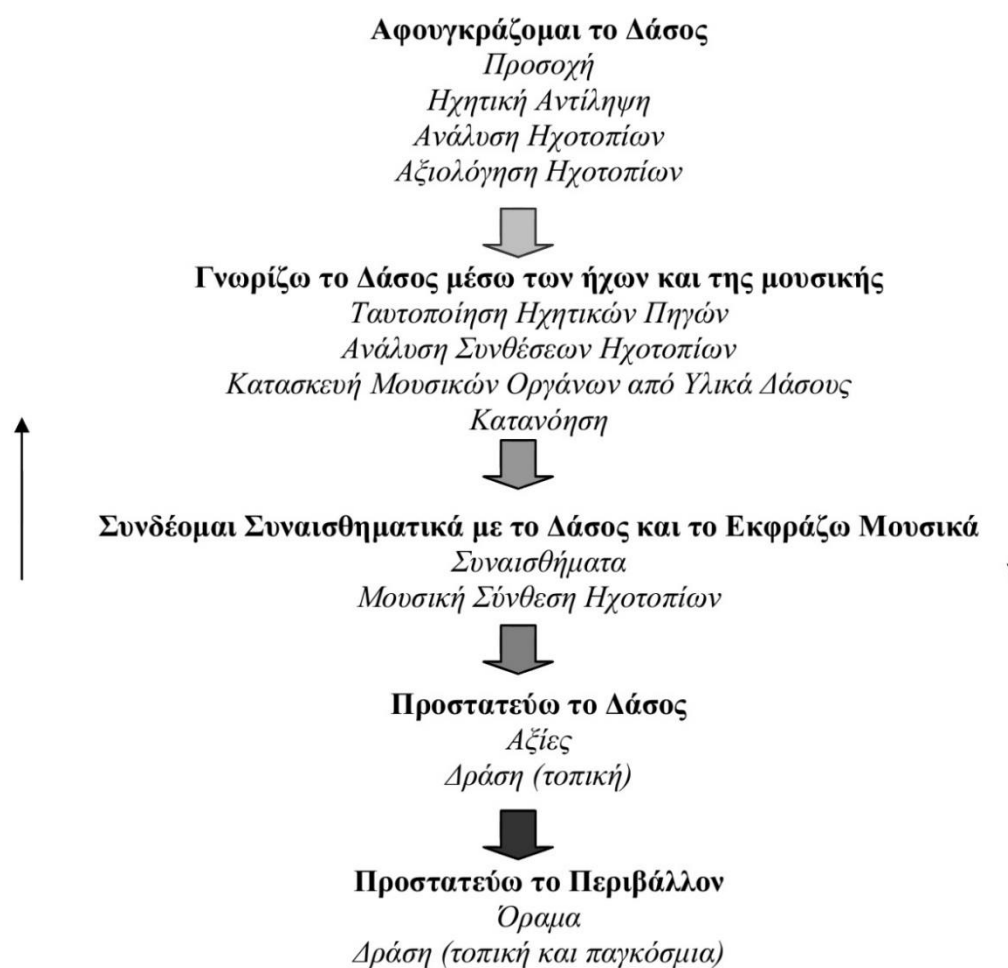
Αφουγκράζομαι το Δάσος
Προσοχή
Ηχητική Αντίληψη
Ανάλυση Ηχοτοπίων
Αξιολόγηση Ηχοτοπίων

Γνωρίζω το Δάσος μέσω των ήχων και της μουσικής
Ταυτοποίηση Ηχητικών Πηγών
Ανάλυση Συνθέσεων Ηχοτοπίων
Κατασκευή Μουσικών Οργάνων από Υλικά Δάσους
Κατανόηση

Συνδέομαι Συναισθηματικά με το Δάσος και το Εκφράζω Μουσικά
Συναισθήματα
Μουσική Σύνθεση Ηχοτοπίων

Προστατεύω το Δάσος
Αξίες
Δράση (τοπική)

Προστατεύω το Περιβάλλον
Όραμα
Δράση (τοπική και παγκόσμια)